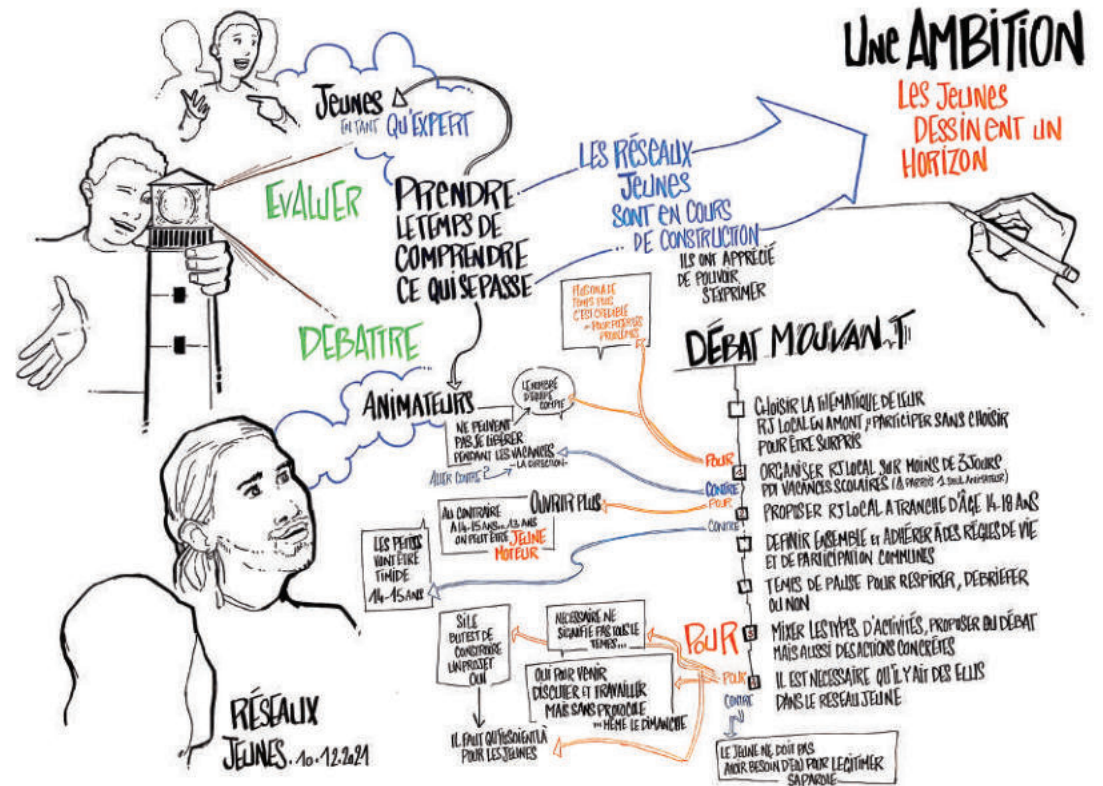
Une AMBITION

Les Jeunes Dessinent un Horizon

Jeunes en tant qu'expert

EVALUER

DEBATTRE

PRENDRE LE TEMPS DE COMPRENDRE CE QUI SE PASSE

LES RÉSEAUX JEUNES SONT EN COURS DE CONSTRUCTION

ILS ONT APPRÉCIÉ DE POUVOIR S'EXPRIMER

Ressource temps pour c'est possible ... pour préparer problèmes

DÉBAT MOUVANT

ANIMATEURS

Le nombre d'heures compte

NE PEUVENT PAS SE LIBÉRER PENDANT LES VACANCES

ALLER CONTRE ? ... LA DIRECTION

POUR

CONTRE

POUR

CONTRE

OUVRIR PLUS

AU CONTRAIRE À 14-15 ANS ... 13 ANS ON PEUT ÊTRE JEUNE MOTEUR

LES PETITS VONT ÊTRE TIMIDE 14-15 ANS

CHOISIR LA THÉMATIQUE DE LEUR RJ LOCAL EN AMONT OU PARTICIPER SANS CHOISIR POUR ÊTRE SURPRIS

ORGANISER RJ LOCAL SUR MOINS DE 3 JOURS PDT VACANCES SCOLAIRES (À PARTIR 1 SEUL ANIMATEUR)

PROPOSER RJ LOCAL À TRANCHE D'ÂGE 14-18 ANS

DÉFINIR ENSEMBLE ET ADHÉRER À DES RÈGLES DE VIE ET DE PARTICIPATION COMMUNES

TEMPS DE PAUSE POUR RESPIRER, DÉBRIEFER OU NON

MIXER LES TYPES D'ACTIVITÉS, PROPOSER DU DÉBAT MAIS AUSSI DES ACTIONS CONCRÈTES

IL EST NÉCESSAIRE QU'IL Y AIT DES ÉLUS DANS LE RÉSEAU JEUNE

POUR

POUR

CONTRE

SI LE BUT EST DE CONSTRUIRE UN PROJET OUI

NÉCESSAIRE NE SIGNIFIE PAS TOUT LE TEMPS...

OUI POUR VENIR DISCUTER ET TRAVAILLER MAIS SANS PROTOCOLE ... MÊME LE DIMANCHE

IL FAUT QU'ILS SOIENT LÀ POUR LES JEUNES

LE JEUNE NE DOIT PAS AVOIR BESOIN D'EUX POUR LÉGITIMER SA PAROLE

RÉSEAUX JEUNES. 10.12.2021